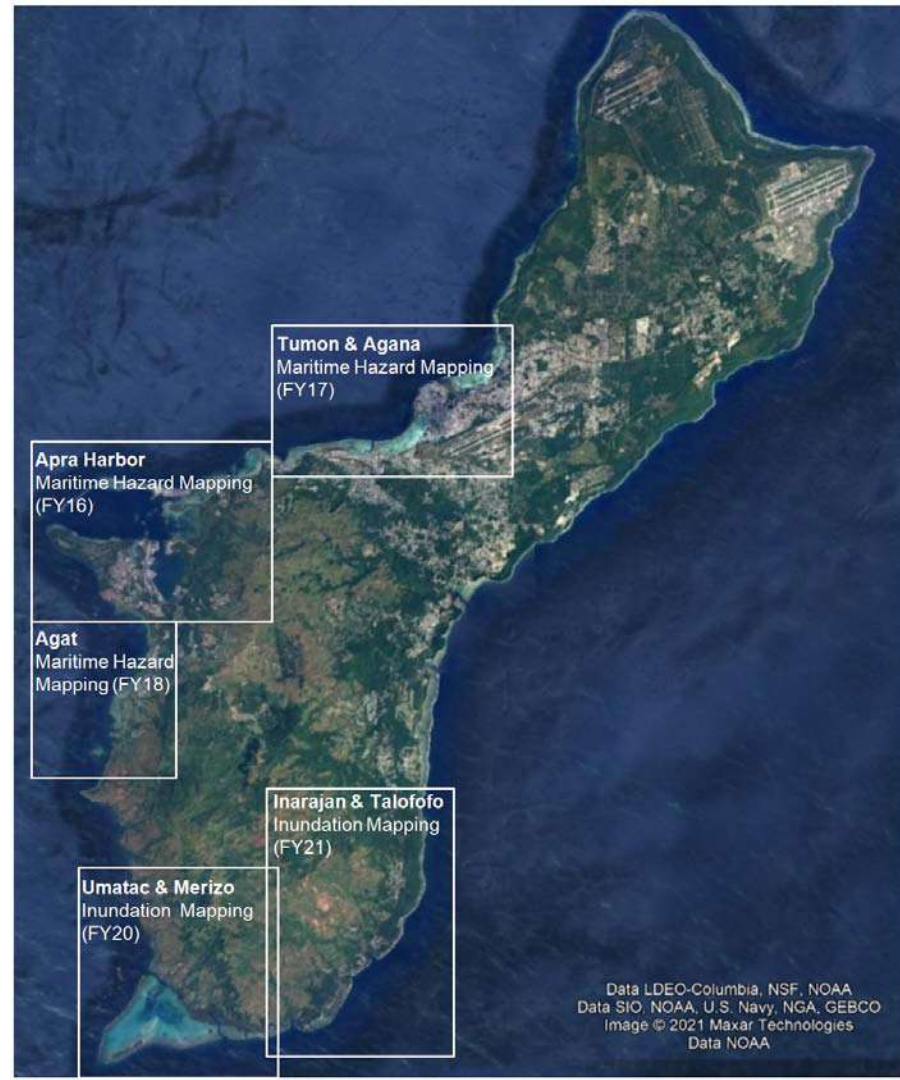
Tumon & Agana
Maritime Hazard Mapping (FY17)

Apra Harbor
Maritime Hazard Mapping (FY16)

Agat
Maritime Hazard Mapping (FY18)

Inarajan & Talofofo
Inundation Mapping (FY21)

Umatac & Merizo
Inundation Mapping (FY20)

Data LDEO-Columbia, NSF, NOAA
Data SIO, NOAA, U.S. Navy, NGA, GEBCO
Image © 2021 Maxar Technologies
Data NOAA